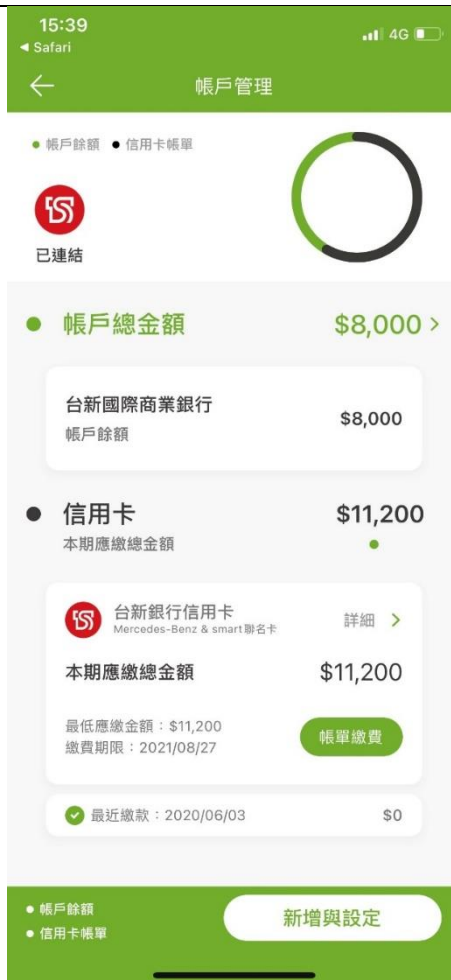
15:39
◀ Safari
4G

帳戶管理

● 帳戶餘額 ● 信用卡帳單

已連結

● 帳戶總金額 $8,000 >

台新國際商業銀行
帳戶餘額
$8,000

● 信用卡 $11,200
本期應繳總金額

台新銀行信用卡
Mercedes-Benz & smart 聯名卡
詳細 >

本期應繳總金額 $11,200

最低應繳金額：$11,200
繳費期限：2021/08/27
帳單繳費

最近繳款：2020/06/03 $0

● 帳戶餘額
● 信用卡帳單
新增與設定